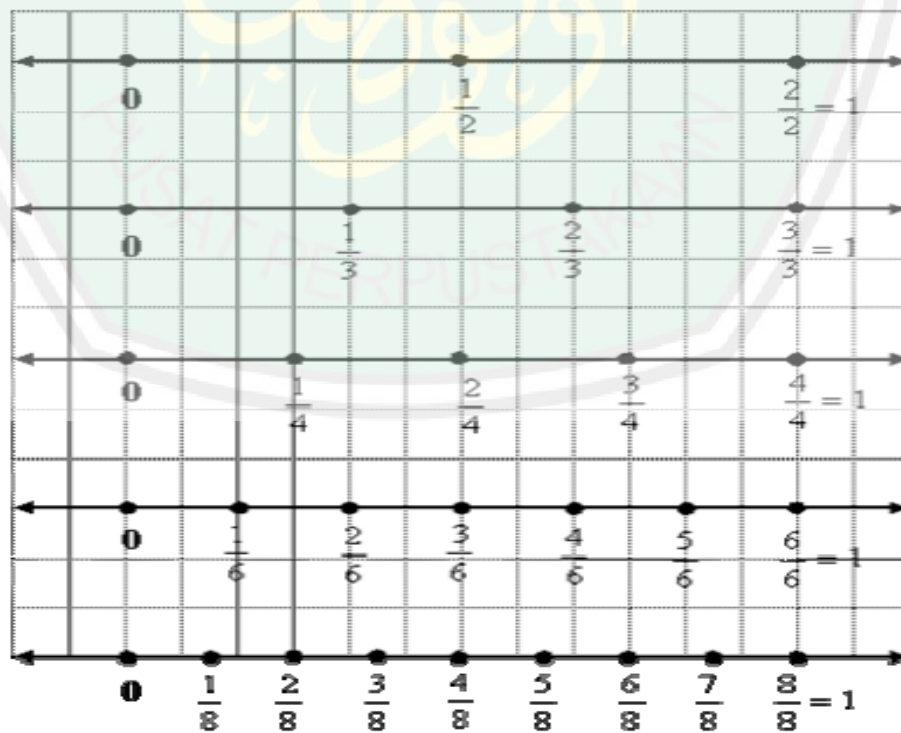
0 $\frac{1}{2}$ $\frac{2}{2} = 1$

0 $\frac{1}{3}$ $\frac{2}{3}$ $\frac{3}{3} = 1$

0 $\frac{1}{4}$ $\frac{2}{4}$ $\frac{3}{4}$ $\frac{4}{4} = 1$

0 $\frac{1}{6}$ $\frac{2}{6}$ $\frac{3}{6}$ $\frac{4}{6}$ $\frac{5}{6}$ $\frac{6}{6} = 1$

0 $\frac{1}{8}$ $\frac{2}{8}$ $\frac{3}{8}$ $\frac{4}{8}$ $\frac{5}{8}$ $\frac{6}{8}$ $\frac{7}{8}$ $\frac{8}{8} = 1$

PUSAT PERPUSTAKAAN